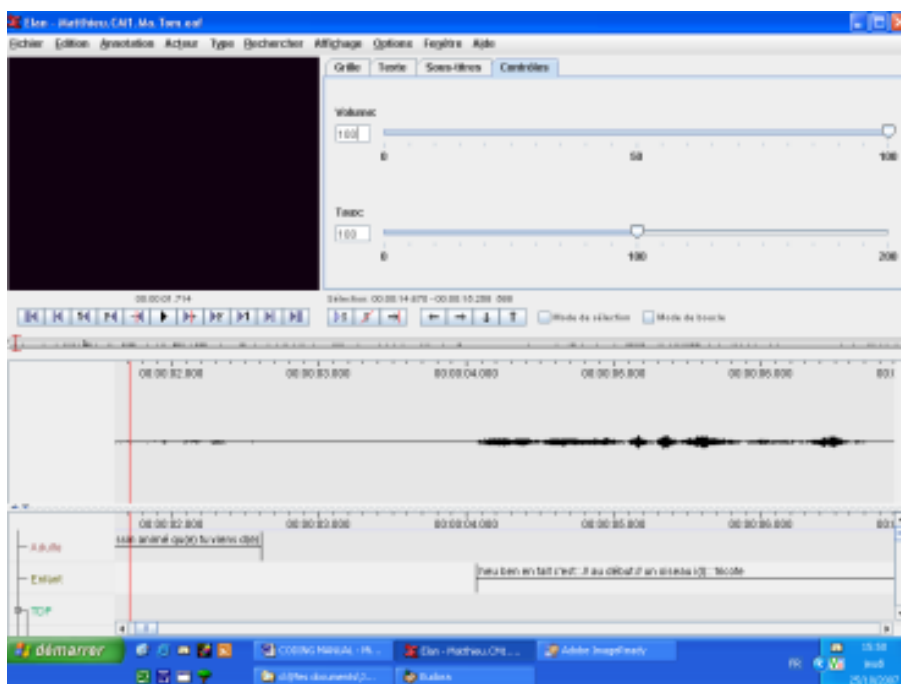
Elan - Matthieu.CAT.Ma.Tam.eaf

Fichier Edition Annotation Acteur Type Rechercher Affichage Options Fenêtre Aide

Grille Texte Sous-titres Contrôles

Volume:
100
0 50 100

Taux:
100
0 100 200

00:00:01.714

Sélection: 00:00:14.870 - 00:00:15.288 508

Mode de sélection Mode de boucle

00:00:02.000 00:00:03.000 00:00:04.000 00:00:05.000 00:00:06.000 00:0

00:00:02.000 00:00:03.000 00:00:04.000 00:00:05.000 00:00:06.000 00:0

Adulte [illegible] qu(e) tu viens d(e)

Enfant heu ben en fait c'est:: il au début d'un oiseau i(l) :: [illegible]

TOP

démarrer CODING MANUAL - Mi... Elan - Matthieu.CAT... Adobe ImageReady

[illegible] documents\2... Bullets

FR 15:38 jeudi 25/10/2007